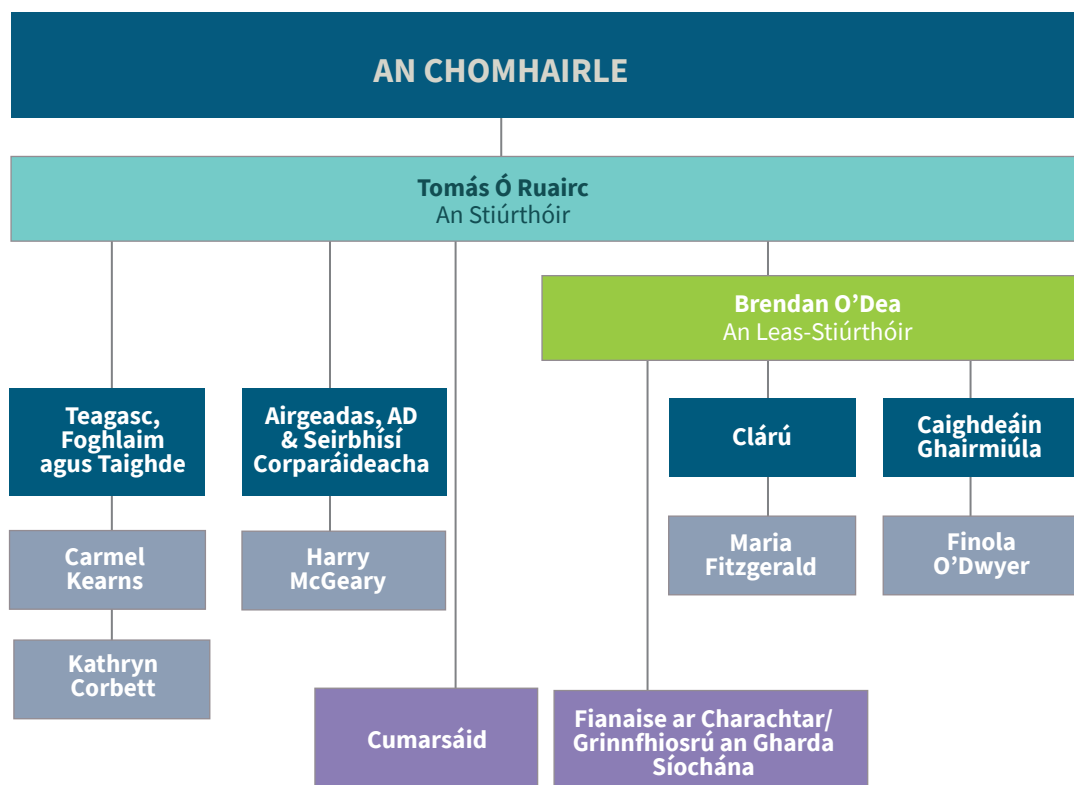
AN CHOMHAIRLE

Tomás Ó Ruairc
An Stiúrthóir

Brendan O'Dea
An Leas-Stiúrthóir

Teagasc, Foghlaim agus Taighde

Carmel Kearns

Kathryn Corbett

Airgeadas, AD & Seirbhísí Corparáideacha

Harry McGeary

Cumarsáid

Fianaise ar Charachtar/ Grinnfhiosrú an Gharda Síochána

Clárú

Maria Fitzgerald

Caighdeáin Ghairmiúla

Finola O'Dwyer